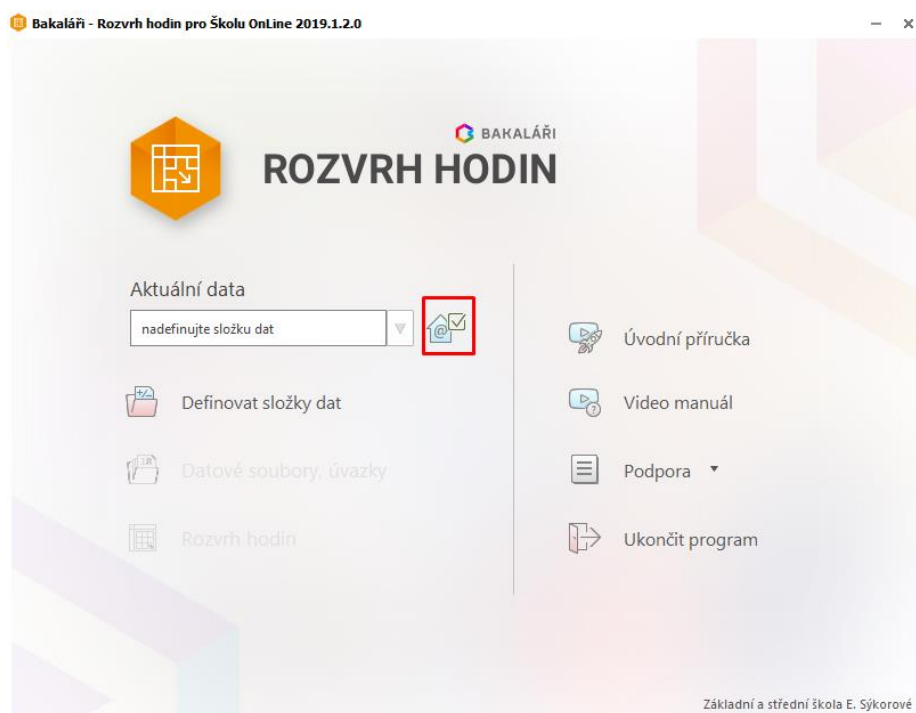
Bakaláři - Rozvrh hodin pro Školu OnLine 2019.1.2.0

– ×

BAKALÁŘI
ROZVRH HODIN

Aktuální data
nadefinujte složku dat

Definovat složky dat

Datové soubory, úvazky

Rozvrh hodin

Úvodní příručka

Video manuál

Podpora ▾

Ukončit program

Základní a střední škola E. Sýkorové